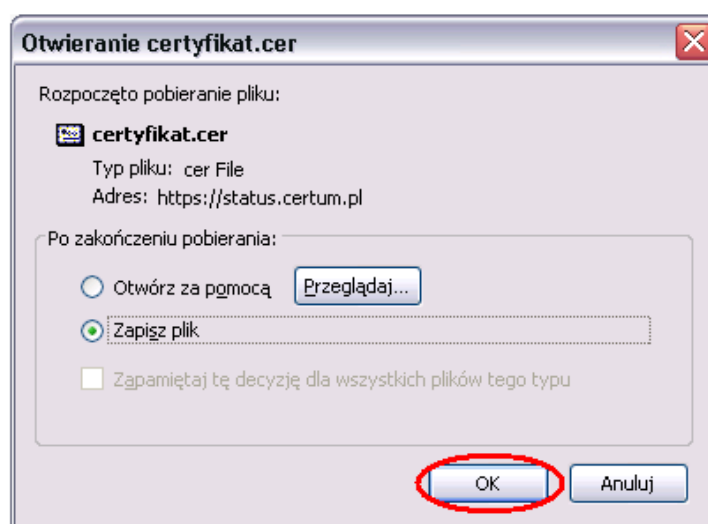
Otwieranie certyfikat.cer

Rozpoczęto pobieranie pliku:

certyfikat.cer

Typ pliku: cer File

Adres: https://status.certum.pl

Po zakończeniu pobierania:

Otwórz za pomocą

Przeglądaj...

Zapisz plik

Zapamiętaj tę decyzję dla wszystkich plików tego typu

OK

Anuluj